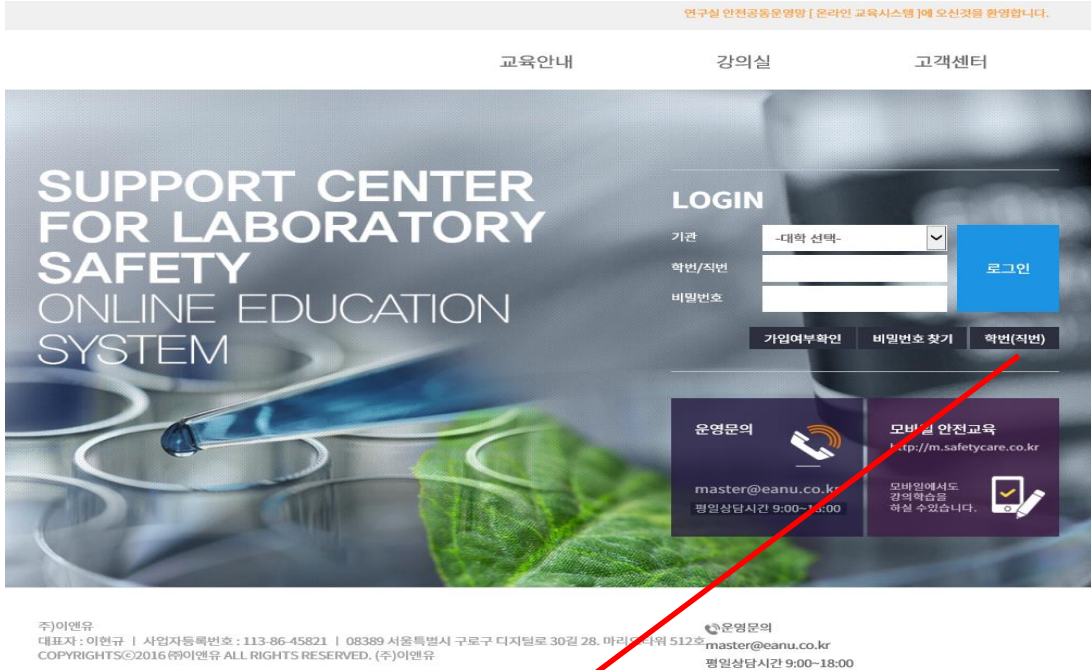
연구실 안전공동운영망 [ 온라인 교육시스템 ]에 오신것을 환영합니다.

교육안내 강의실 고객센터

SUPPORT CENTER FOR LABORATORY SAFETY
ONLINE EDUCATION SYSTEM

LOGIN

기관 -대학 선택-
학번/직번
비밀번호
로그인

가입여부확인 비밀번호 찾기 학번(직번)

운영문의
master@eanu.co.kr
평일상담시간 9:00~18:00

모바일 안전교육
http://m.safetycare.co.kr
모바일에서도 강의학습을 하실 수있습니다.

주)이앤유
대표자 : 이현규 | 사업자등록번호 : 113-86-45821 | 08389 서울특별시 구로구 디지털로 30길 28. 마리오타워 512호
COPYRIGHTS ⓒ2016 ㈜이앤유 ALL RIGHTS RESERVED. (주)이앤유

운영문의
master@eanu.co.kr
평일상담시간 9:00~18:00